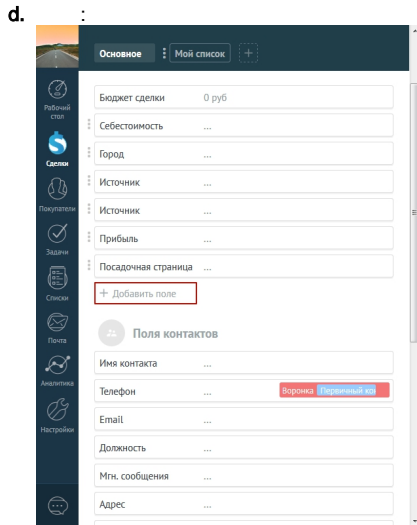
d. :

Основное | Мой список | +

Рабочий стол
Сделки
Покупатели
Задачи
Списки
Почта
Аналитика
Настройки

Бюджет сделки 0 руб
Себестоимость ...
Город ...
Источник ...
Источник ...
Прибыль ...
Посадочная страница ...
+ Добавить поле

Поля контактов

Имя контакта ...
Телефон ... Воронка Первичный ко
Email ...
Должность ...
Мгн. сообщения ...
Адрес ...